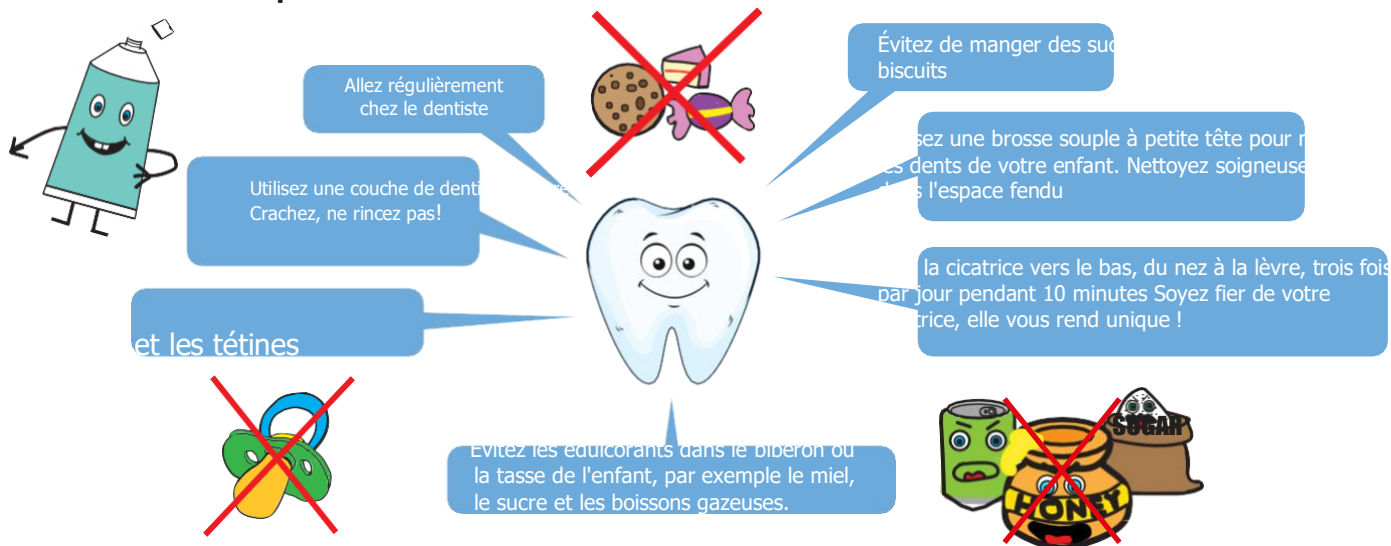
Allez régulièrement chez le dentiste

Évitez de manger des suc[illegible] biscuits

Utilisez une couche de denti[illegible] Crachez, ne rincez pas!

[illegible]sez une brosse souple à petite tête pour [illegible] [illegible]s dents de votre enfant. Nettoyez soigneuse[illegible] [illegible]s l'espace fendu

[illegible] la cicatrice vers le bas, du nez à la lèvre, trois fois par jour pendant 10 minutes Soyez fier de votre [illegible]trice, elle vous rend unique !

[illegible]et les tétines

Évitez les édulcorants dans le biberon ou la tasse de l'enfant, par exemple le miel, le sucre et les boissons gazeuses.

SUGAR

HONEY